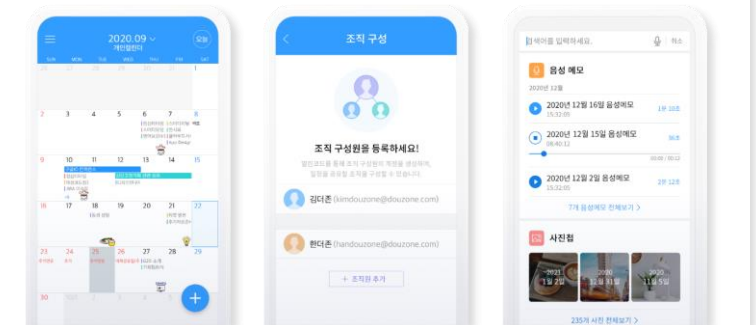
2020.09
개인캘린더
오늘
SUN MON TUE WED THU FRI SAT
27 28 29 30 31 1
2 3 4 5 6 7 8
9 10 11 12 13 14 15
16 17 18 19 20 21 22
23 24 25 26 27 28 29
30
+

조직 구성
조직 구성원을 등록하세요!
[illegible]
김더존 (kimdouzone@douzone.com)
한더존 (handouzone@douzone.com)
+ 조직원 추가

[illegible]어를 입력하세요. 취소
음성 메모
2020년 12월
2020년 12월 16일 음성메모
15:32:00
1분 33초
2020년 12월 15일 음성메모
08:40:12
36초
2020년 12월 2일 음성메모
15:32:00
2분 12초
7개 음성메모 전체보기 >
사진첩
2020 1월 2일
2020 12월 31일
2020 11월 5일
235개 사진 전체보기 >